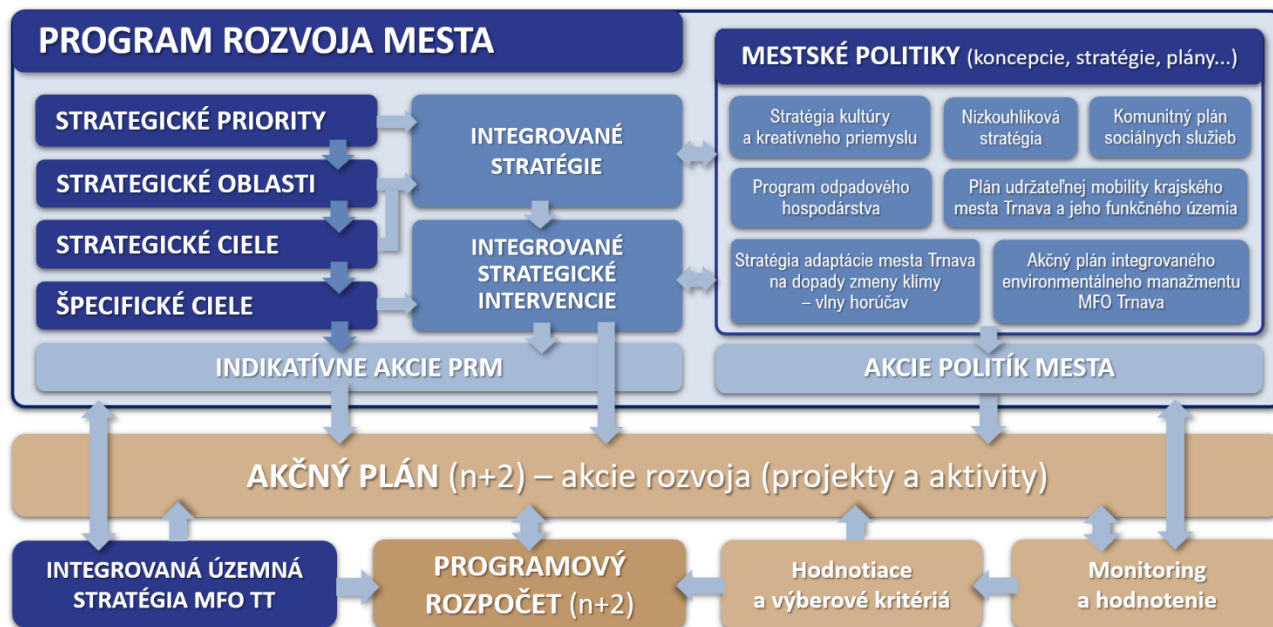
PROGRAM ROZVOJA MESTA

STRATEGICKÉ PRIORITY

STRATEGICKÉ OBLASTI

STRATEGICKÉ CIELE

ŠPECIFICKÉ CIELE

INTEGROVANÉ STRATÉGIE

INTEGROVANÉ STRATEGICKÉ INTERVENCIE

INDIKATÍVNE AKCIE PRM

MESTSKÉ POLITIKY (koncepcie, stratégie, plány...)

Stratégia kultúry a kreatívneho priemyslu

Nízkouhlíková stratégia

Komunitný plán sociálnych služieb

Program odpadového hospodárstva

Plán udržateľnej mobility krajského mesta Trnava a jeho funkčného územia

Stratégia adaptácie mesta Trnava na dopady zmeny klímy – vlny horúčav

Akčný plán integrovaného environmentálneho manažmentu MFO Trnava

AKCIE POLITÍK MESTA

AKČNÝ PLÁN (n+2) – akcie rozvoja (projekty a aktivity)

INTEGROVANÁ ÚZEMNÁ STRATÉGIA MFO TT

PROGRAMOVÝ ROZPOČET (n+2)

Hodnotiace a výberové kritériá

Monitoring a hodnotenie